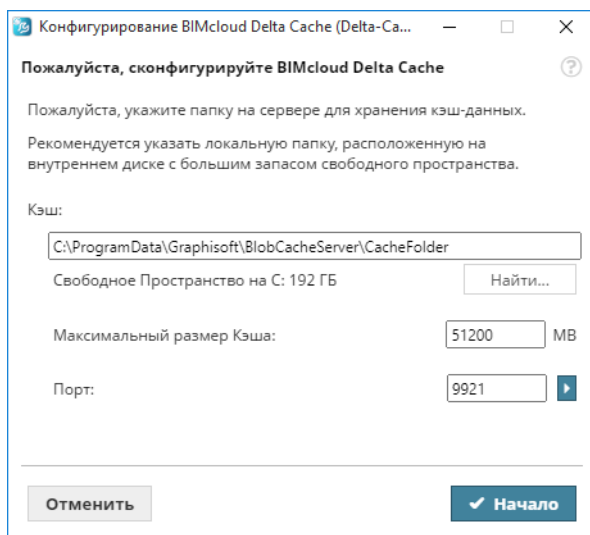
Конфигурирование BIMcloud Delta Cache (Delta-Ca...

Пожалуйста, сконфигурируйте BIMcloud Delta Cache

?

Пожалуйста, укажите папку на сервере для хранения кэш-данных.

Рекомендуется указать локальную папку, расположенную на внутреннем диске с большим запасом свободного пространства.

Кэш:

C:\ProgramData\Graphisoft\BlobCacheServer\CacheFolder

Свободное Пространство на C: 192 ГБ

Найти...

Максимальный размер Кэша:

51200

MB

Порт:

9921

Отменить

✔ Начало